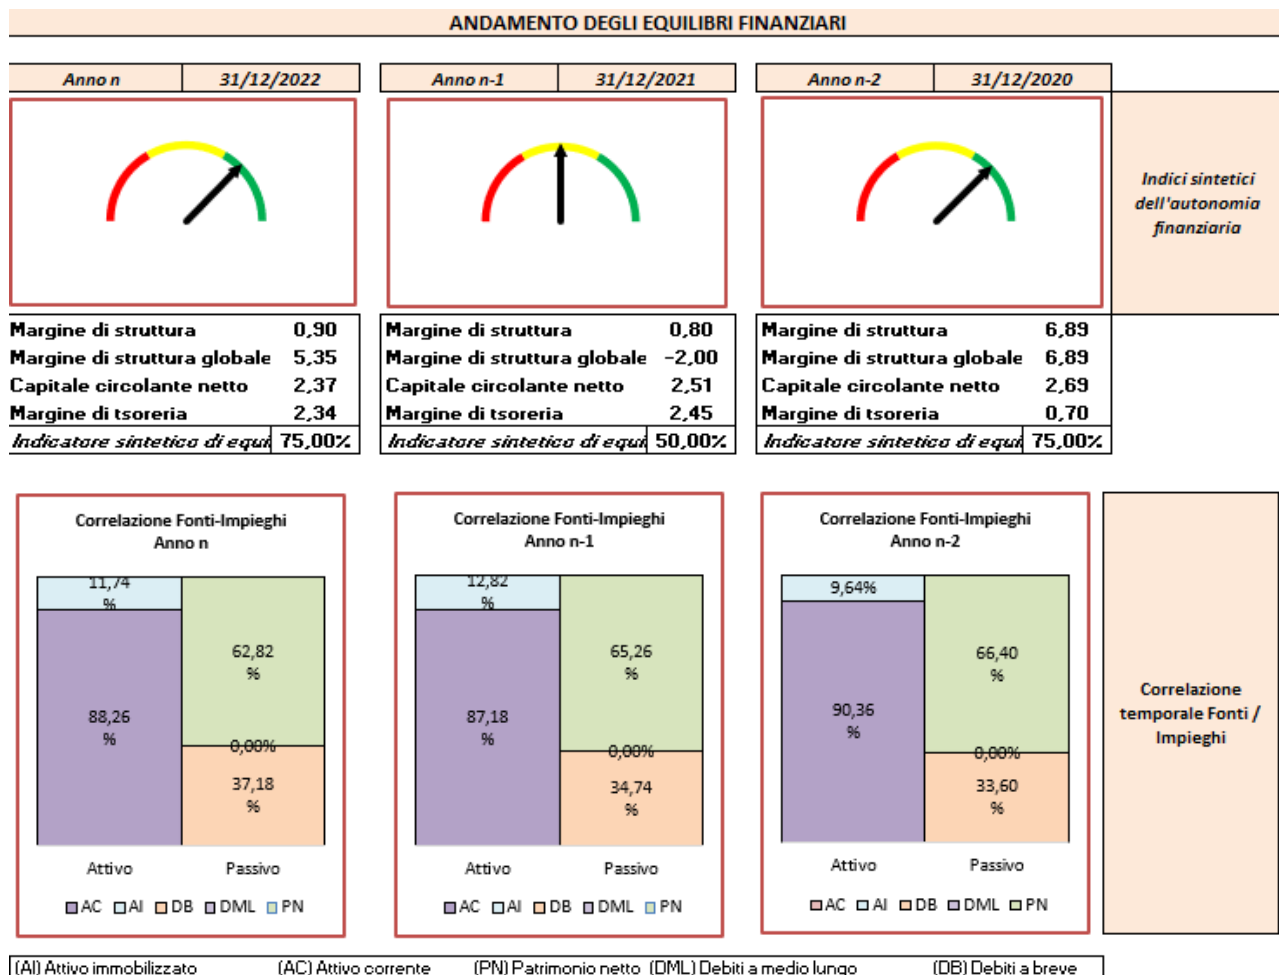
ANDAMENTO DEGLI EQUILIBRI FINANZIARI

| Anno n | 31/12/2022 |
|---|---|

| Anno n-1 | 31/12/2021 |
|---|---|

| Anno n-2 | 31/12/2020 |
|---|---|

Indici sintetici dell'autonomia finanziaria

| Margine di struttura | 0,90 |
|---|---|
| Margine di struttura globale | 5,35 |
| Capitale circolante netto | 2,37 |
| Margine di tsoreria | 2,34 |
| Indicatore sintetico di equi | 75,00% |

| Margine di struttura | 0,80 |
|---|---|
| Margine di struttura globale | -2,00 |
| Capitale circolante netto | 2,51 |
| Margine di tsoreria | 2,45 |
| Indicatore sintetico di equi | 50,00% |

| Margine di struttura | 6,89 |
|---|---|
| Margine di struttura globale | 6,89 |
| Capitale circolante netto | 2,69 |
| Margine di tsoreria | 0,70 |
| Indicatore sintetico di equi | 75,00% |

Correlazione Fonti-Impieghi
Anno n

11,74 %
88,26 %
62,82 %
0,00%
37,18 %
Attivo Passivo
AC AI DB DML PN

Correlazione Fonti-Impieghi
Anno n-1

12,82 %
87,18 %
65,26 %
0,00%
34,74 %
Attivo Passivo
AC AI DB DML PN

Correlazione Fonti-Impieghi
Anno n-2

9,64%
90,36 %
66,40 %
0,00%
33,60 %
Attivo Passivo
AC AI DB DML PN

Correlazione temporale Fonti / Impieghi

(AI) Attivo immobilizzato (AC) Attivo corrente (PN) Patrimonio netto (DML) Debiti a medio lungo (DB) Debiti a breve